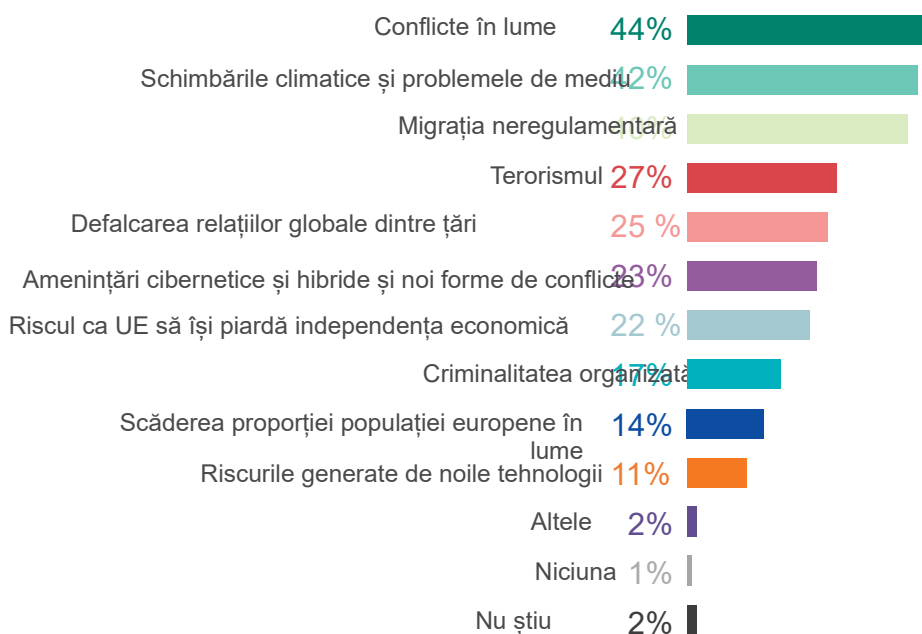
Conflicte în lume 44%
Schimbările climatice și problemele de mediu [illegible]2%
Migrația neregulamentară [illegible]
Terorismul 27%
Defalcarea relațiilor globale dintre țări 25 %
Amenințări cibernetice și hibride și noi forme de conflicte 23%
Riscul ca UE să își piardă independența economică 22 %
Criminalitatea organizată 17%
Scăderea proporției populației europene în lume 14%
Riscurile generate de noile tehnologii 11%
Altele 2%
Niciuna 1%
Nu știu 2%